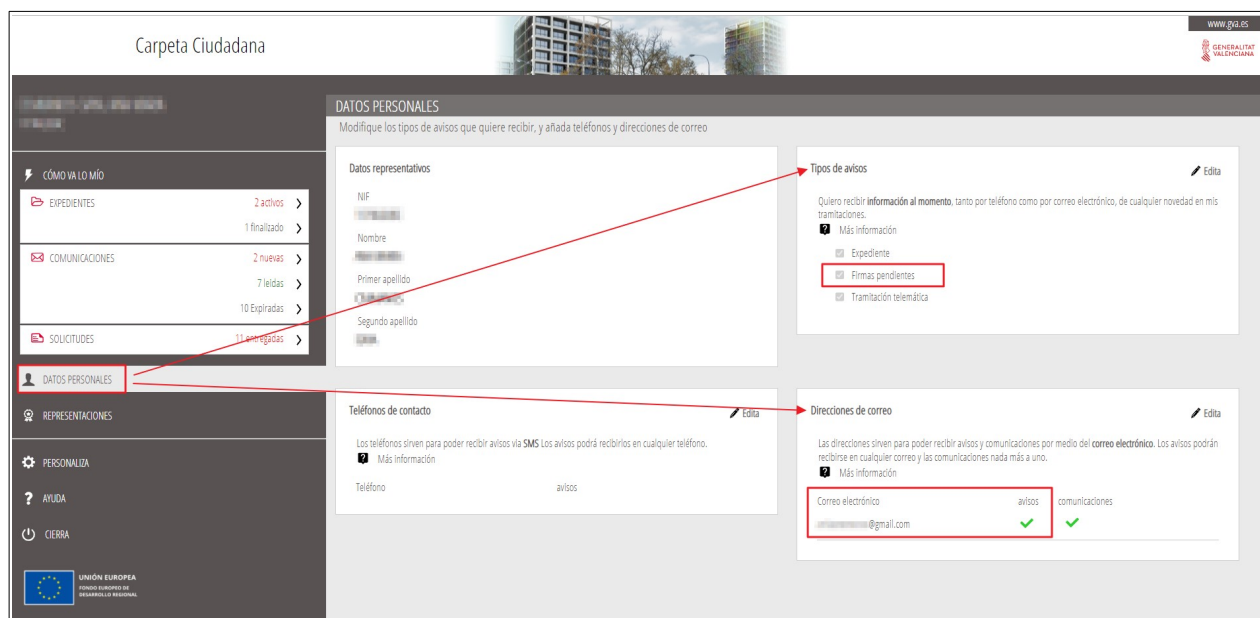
Carpeta Ciudadana

www.gva.es

GENERALITAT VALENCIANA

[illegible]
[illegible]

CÓMO VA LO MÍO

EXPEDIENTES 2 activos
1 finalizado

COMUNICACIONES 2 nuevas
7 leídas
10 Expiradas

SOLICITUDES 11 entregadas

DATOS PERSONALES

REPRESENTACIONES

PERSONALIZA

AYUDA

CIERRA

UNIÓN EUROPEA
FONDO EUROPEO DE DESARROLLO REGIONAL

DATOS PERSONALES
Modifique los tipos de avisos que quiere recibir, y añada teléfonos y direcciones de correo

Datos representativos

NIF
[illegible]
Nombre
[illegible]
Primer apellido
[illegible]
Segundo apellido
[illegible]

Tipos de avisos
Edita

Quiero recibir información al momento, tanto por teléfono como por correo electrónico, de cualquier novedad en mis tramitaciones.
Más información

Expediente
Firmas pendientes
Tramitación telemática

Teléfonos de contacto
Edita

Los teléfonos sirven para poder recibir avisos vía SMS Los avisos podrá recibirlos en cualquier teléfono.
Más información

Teléfono avisos

Direcciones de correo
Edita

Las direcciones sirven para poder recibir avisos y comunicaciones por medio del correo electrónico. Los avisos podrán recibirse en cualquier correo y las comunicaciones nada más a uno.
Más información

Correo electrónico avisos comunicaciones
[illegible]@gmail.com